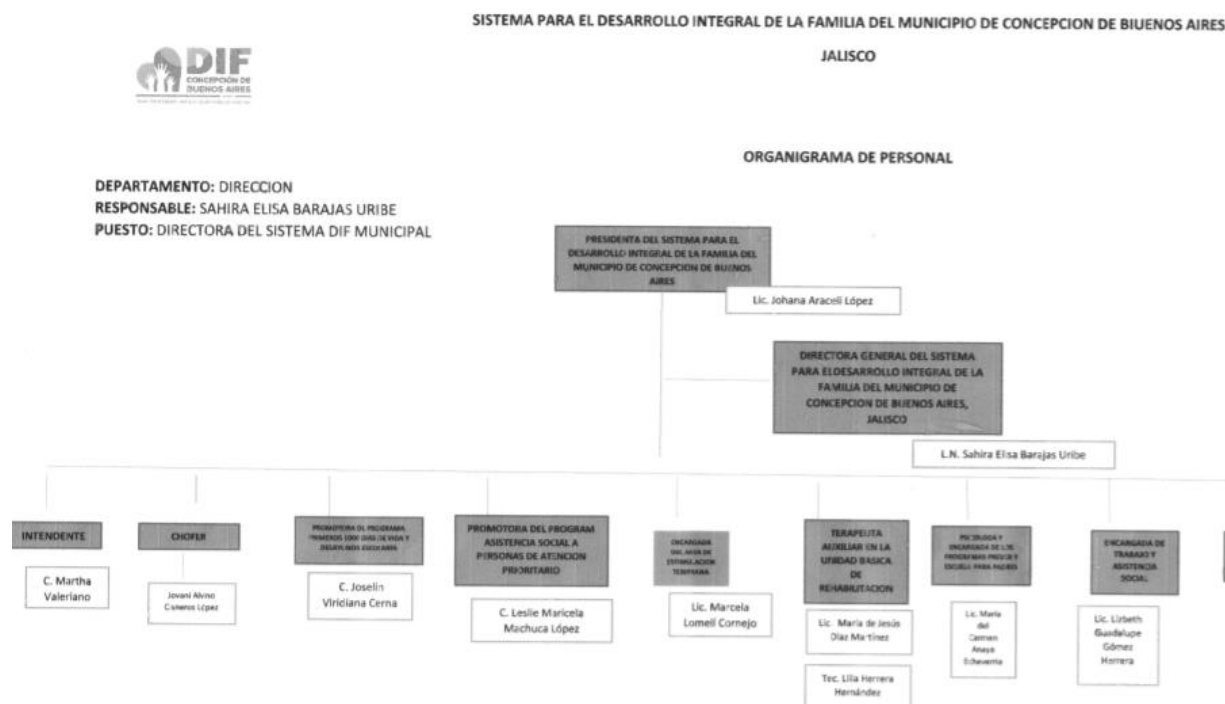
SISTEMA PARA EL DESARROLLO INTEGRAL DE LA FAMILIA DEL MUNICIPIO DE CONCEPCION DE BIUENOS AIRES

JALISCO

DIF
CONCEPCIÓN DE BUENOS AIRES

ORGANIGRAMA DE PERSONAL

DEPARTAMENTO: DIRECCION
RESPONSABLE: SAHIRA ELISA BARAJAS URIBE
PUESTO: DIRECTORA DEL SISTEMA DIF MUNICIPAL

PRESIDENTA DEL SISTEMA PARA EL DESARROLLO INTEGRAL DE LA FAMILIA DEL MUNICIPIO DE CONCEPCION DE BUENOS AIRES

Lic. Johana Araceli López

DIRECTORA GENERAL DEL SISTEMA PARA ELDESARROLLO INTEGRAL DE LA FAMILIA DEL MUNICIPIO DE CONCEPCION DE BUENOS AIRES, JALISCO

L.N. Sahira Elisa Barajas Uribe

INTENDENTE

C. Martha Valeriano

CHOFER

Jovani Alvino Cisneros López

PROMOTORA DEL PROGRAMA PRIMEROS 1000 DIAS DE VIDA Y DESAYUNOS ESCOLARES

C. Joselin Viridiana Cerna

PROMOTORA DEL PROGRAM ASISTENCIA SOCIAL A PERSONAS DE ATENCION PRIORITARIO

C. Leslie Maricela Machuca López

ENCARGADA DEL AREA DE ESTIMULACION TEMPRANA

Lic. Marcela Lomeli Cornejo

TERAPEUTA AUXILIAR EN LA UNIDAD BASICA DE REHABILITACION

Lic. María de Jesús Díaz Martínez

Tec. Lilia Herrera Hernández

PSICOLOGA Y ENCARGADA DE LOS PROGRAMAS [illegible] Y ESCUELA PARA PADRES

Lic. María del Carmen Anaya Echeverria

ENCARGADA DE TRABAJO Y ASISTENCIA SOCIAL

Lic. Lizbeth Guadalupe Gómez Herrera